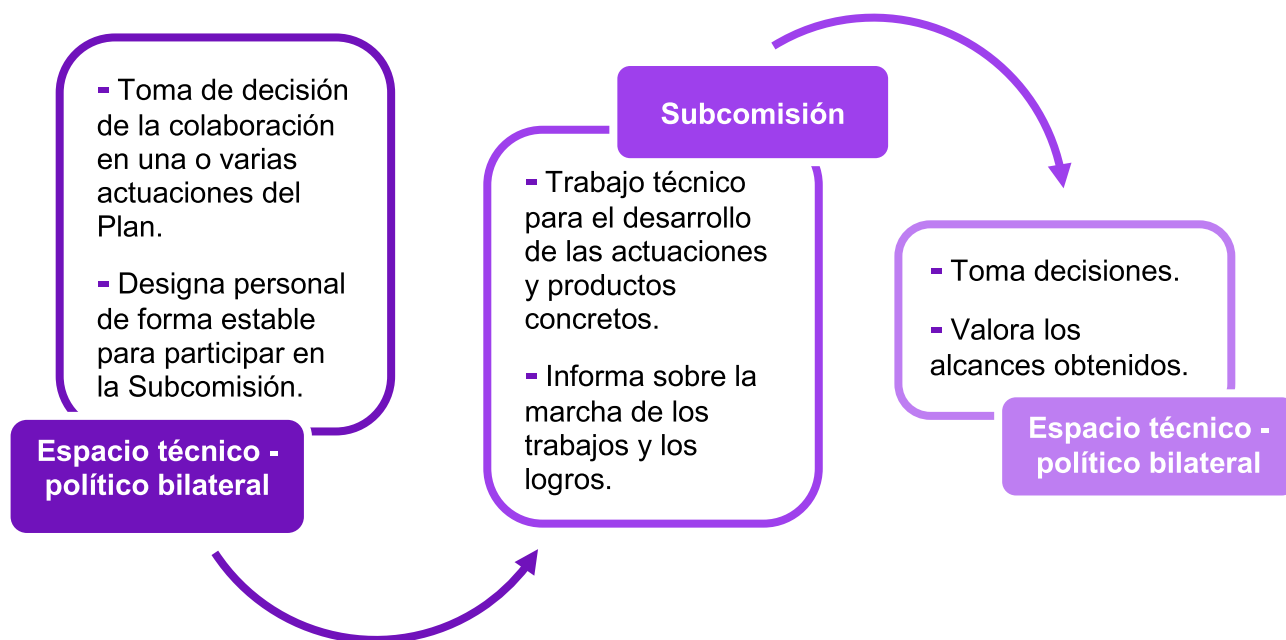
- Toma de decisión de la colaboración en una o varias actuaciones del Plan.

- Designa personal de forma estable para participar en la Subcomisión.

Espacio técnico - político bilateral

Subcomisión

- Trabajo técnico para el desarrollo de las actuaciones y productos concretos.

- Informa sobre la marcha de los trabajos y los logros.

- Toma decisiones.

- Valora los alcances obtenidos.

Espacio técnico - político bilateral